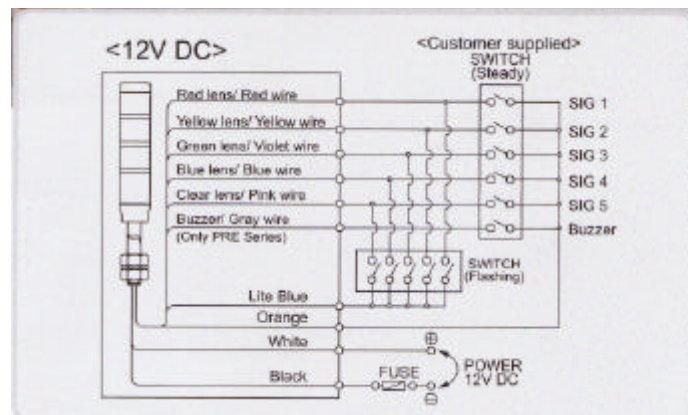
<12V DC>

<Customer supplied>
SWITCH
(Steady)

Red lens/ Red wire
Yellow lens/ Yellow wire
Green lens/ Violet wire
Blue lens/ Blue wire
Clear lens/ Pink wire
Buzzer/ Gray wire
(Only PRE Series)

SIG 1
SIG 2
SIG 3
SIG 4
SIG 5
Buzzer

SWITCH
(Flashing)

Lite Blue
Orange
White
Black

FUSE

$\oplus$
$\ominus$

POWER
12V DC